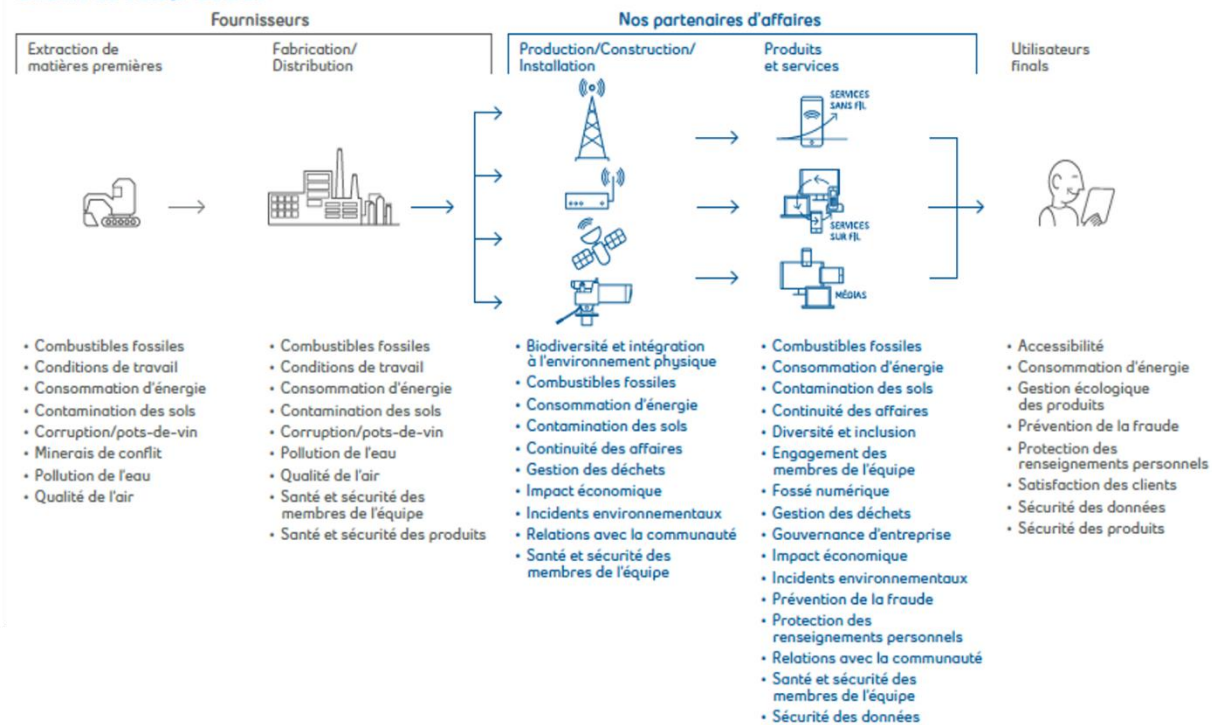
Fournisseurs

Nos partenaires d'affaires

Extraction de matières premières

Fabrication/ Distribution

Production/Construction/ Installation

Produits et services

Utilisateurs finals

SERVICES SANS FIL

SERVICES SUR FIL

MÉDIAS

• Combustibles fossiles
• Conditions de travail
• Consommation d'énergie
• Contamination des sols
• Corruption/pots-de-vin
• Minerais de conflit
• Pollution de l'eau
• Qualité de l'air

• Combustibles fossiles
• Conditions de travail
• Consommation d'énergie
• Contamination des sols
• Corruption/pots-de-vin
• Pollution de l'eau
• Qualité de l'air
• Santé et sécurité des membres de l'équipe
• Santé et sécurité des produits

• Biodiversité et intégration à l'environnement physique
• Combustibles fossiles
• Consommation d'énergie
• Contamination des sols
• Continuité des affaires
• Gestion des déchets
• Impact économique
• Incidents environnementaux
• Relations avec la communauté
• Santé et sécurité des membres de l'équipe

• Combustibles fossiles
• Consommation d'énergie
• Contamination des sols
• Continuité des affaires
• Diversité et inclusion
• Engagement des membres de l'équipe
• Fossé numérique
• Gestion des déchets
• Gouvernance d'entreprise
• Impact économique
• Incidents environnementaux
• Prévention de la fraude
• Protection des renseignements personnels
• Relations avec la communauté
• Santé et sécurité des membres de l'équipe
• Sécurité des données

• Accessibilité
• Consommation d'énergie
• Gestion écologique des produits
• Prévention de la fraude
• Protection des renseignements personnels
• Satisfaction des clients
• Sécurité des données
• Sécurité des produits